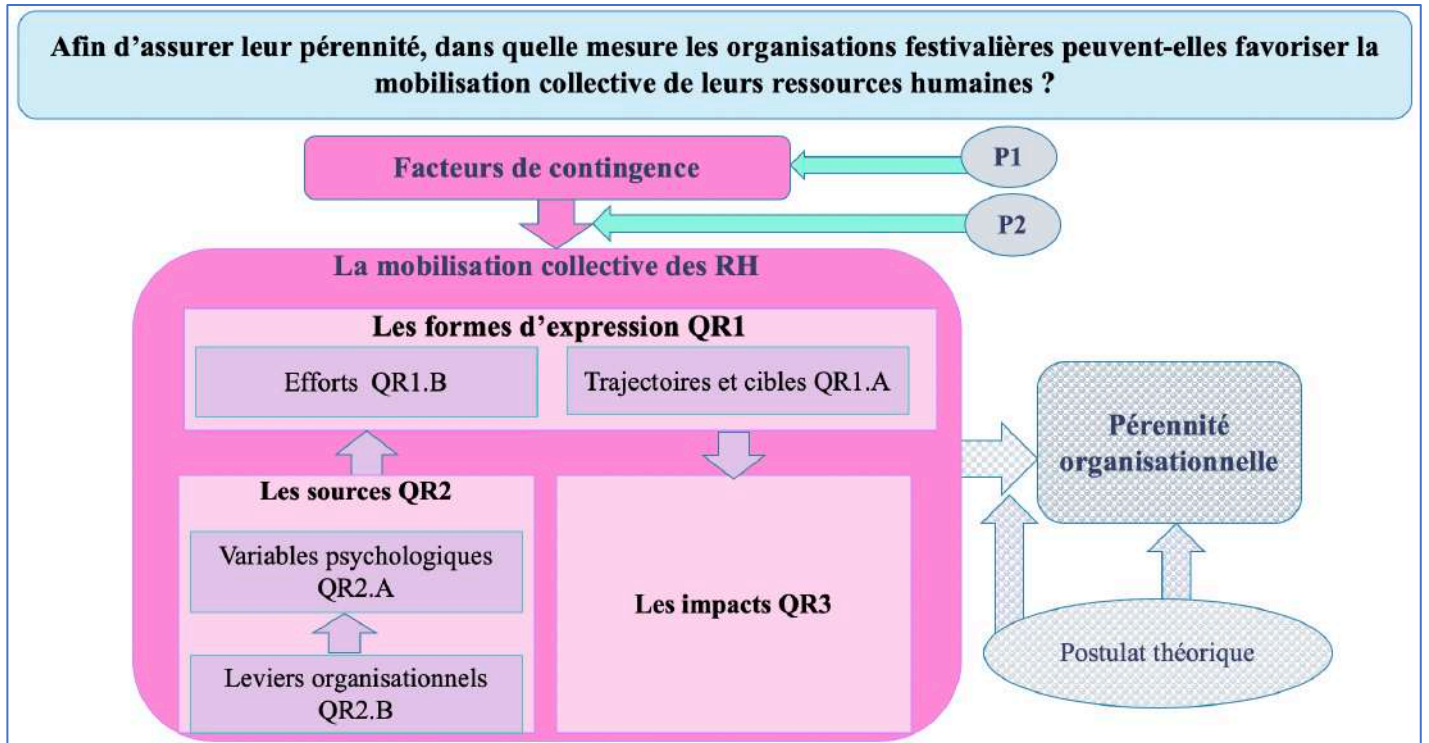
Afin d'assurer leur pérennité, dans quelle mesure les organisations festivalières peuvent-elles favoriser la mobilisation collective de leurs ressources humaines ?

Facteurs de contingence

P1

P2

La mobilisation collective des RH

Les formes d'expression QR1

Efforts QR1.B

Trajectoires et cibles QR1.A

Les sources QR2

Variables psychologiques QR2.A

Leviers organisationnels QR2.B

Les impacts QR3

Pérennité organisationnelle

Postulat théorique